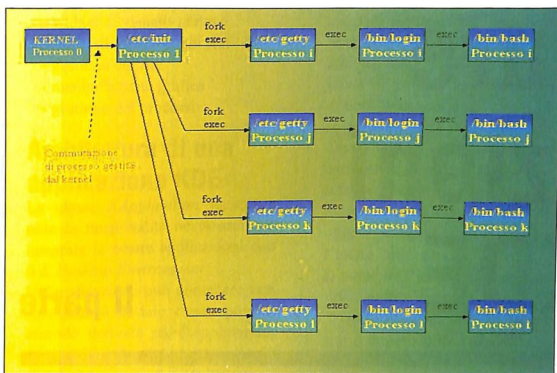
KERNEL
Processo 0

/etc/init
Processo 1

fork
exec

/etc/getty
Processo i

exec

/bin/login
Processo i

exec

/bin/bash
Processo i

Commutazione di processo gestita dal kernel

fork
exec

/etc/getty
Processo j

exec

/bin/login
Processo j

exec

/bin/bash
Processo j

fork
exec

/etc/getty
Processo k

exec

/bin/login
Processo k

exec

/bin/bash
Processo k

fork
exec

/etc/getty
Processo l

exec

/bin/login
Processo l

exec

/bin/bash
Processo l